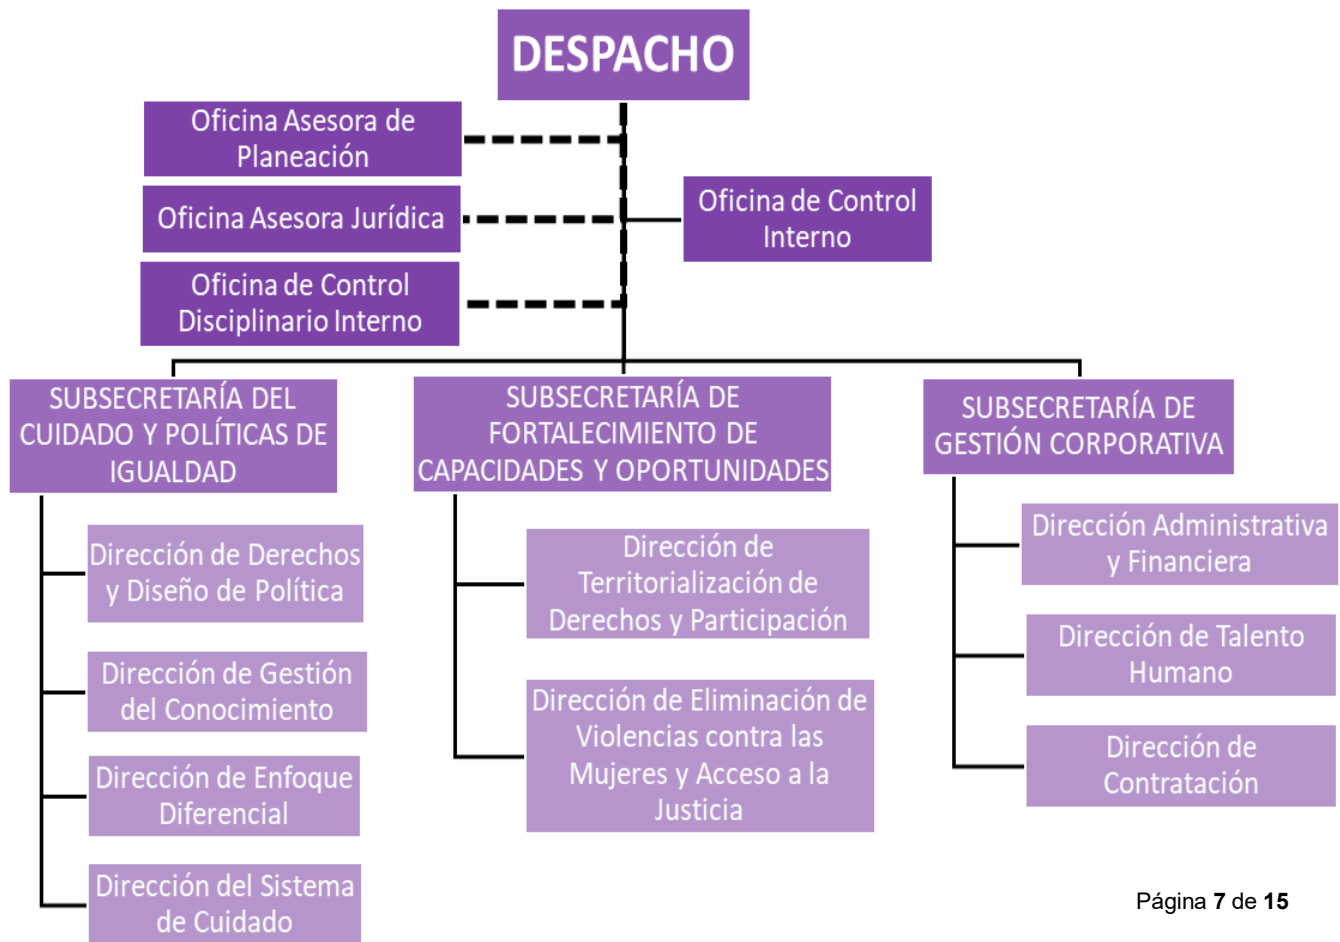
DESPACHO

Oficina Asesora de Planeación

Oficina Asesora Jurídica

Oficina de Control Disciplinario Interno

Oficina de Control Interno

SUBSECRETARÍA DEL CUIDADO Y POLÍTICAS DE IGUALDAD

Dirección de Derechos y Diseño de Política

Dirección de Gestión del Conocimiento

Dirección de Enfoque Diferencial

Dirección del Sistema de Cuidado

SUBSECRETARÍA DE FORTALECIMIENTO DE CAPACIDADES Y OPORTUNIDADES

Dirección de Territorialización de Derechos y Participación

Dirección de Eliminación de Violencias contra las Mujeres y Acceso a la Justicia

SUBSECRETARÍA DE GESTIÓN CORPORATIVA

Dirección Administrativa y Financiera

Dirección de Talento Humano

Dirección de Contratación

Página **7** de **15**